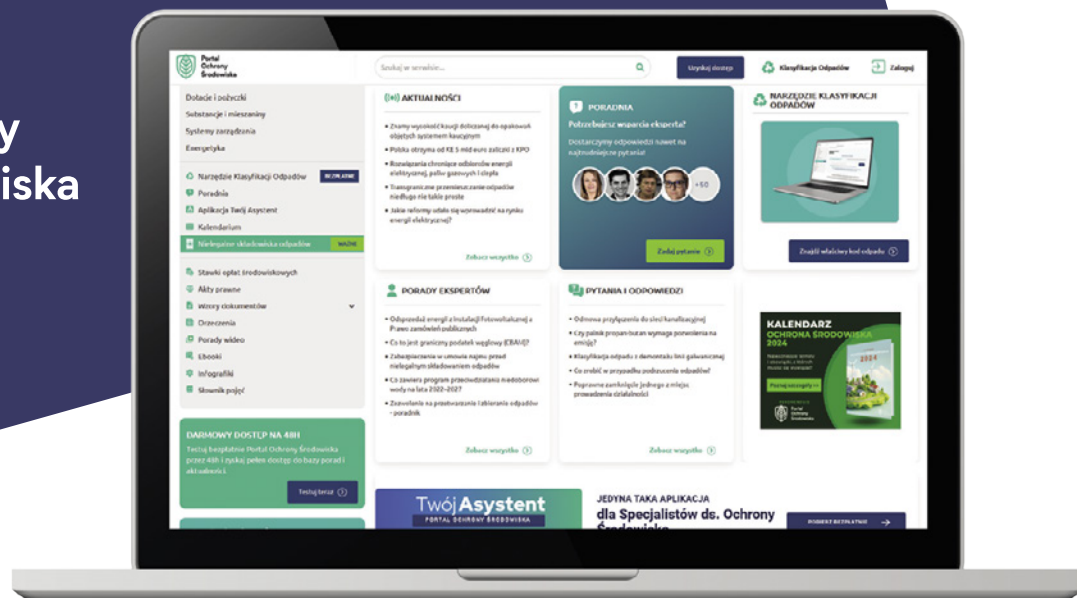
y
iska

Portal Ochrony Środowiska

Szukaj w serwisie...

Uzyskaj dostęp

Klasyfikacja Odpadów

Zaloguj

Dotacje i pożyczki
Substancje i mieszaniny
Systemy zarządzania
Energetyka

Narzędzie Klasyfikacji Odpadów BEZPŁATNE
Poradnia
Aplikacja Twój Asystent
Kalendarium
Nielegalne składowiska odpadów WAŻNE

Stawki opłat środowiskowych
Akty prawne
Wzory dokumentów
Orzeczenia
Porady wideo
Ebooki
Infografiki
Słownik pojęć

DARMOWY DOSTĘP NA 48H
Testuj bezpłatnie Portal Ochrony Środowiska przez 48h i zyskaj pełen dostęp do bazy porad i aktualności

Testuj teraz

AKTUALNOŚCI

• Znamy wysokość kaucji doliczanej do opakowań objętych systemem kaucyjnym
• Polska otrzyma od KE 5 mld euro zaliczki z KPO
• Rozwiązania chroniące odbiorców energii elektrycznej, paliw gazowych i ciepła
• Transgraniczne przemieszczanie odpadów niedługo nie takie proste
• Jakie reformy udało się wprowadzić na rynku energii elektrycznej?

Zobacz wszystko

PORADNIA
Potrzebujesz wsparcia eksperta?
Dostarczymy odpowiedzi nawet na najtrudniejsze pytania!
+50
Zadaj pytanie

NARZĘDZIE KLASYFIKACJI ODPADÓW
Znajdź właściwy kod odpadu

PORADY EKSPERTÓW

• Odsprzedaż energii z instalacji fotowoltaicznej a Prawo zamówień publicznych
• Co to jest graniczny podatek węglowy (CBAM)?
• Zabezpieczenie w umowie najmu przed nielegalnym składowaniem odpadów
• Co zawiera program przeciwdziałania niedoborowi wody na lata 2022-2027
• Zezwolenie na przetwarzanie i zbieranie odpadów - poradnik

Zobacz wszystko

PYTANIA I ODPOWIEDZI

• Odnowa przyłączenia do sieci kanalizacyjnej
• Czy palnik propan-butan wymaga pozwolenia na emisję?
• Klasyfikacja odpadu z demontażu linii galwanicznej
• Co zrobić w przypadku podrzucenia odpadów?
• Poprawne zamknięcie jednego z miejsc prowadzenia działalności

Zobacz wszystko

KALENDARZ OCHRONA ŚRODOWISKA 2024
Poznaj szczegóły
Portal Ochrony Środowiska

TwójAsystent
PORTAL OCHRONY ŚRODOWISKA
JEDYNA TAKA APLIKACJA
dla Specjalistów ds. Ochrony Środowiska
POBIERZ BEZPŁATNIE